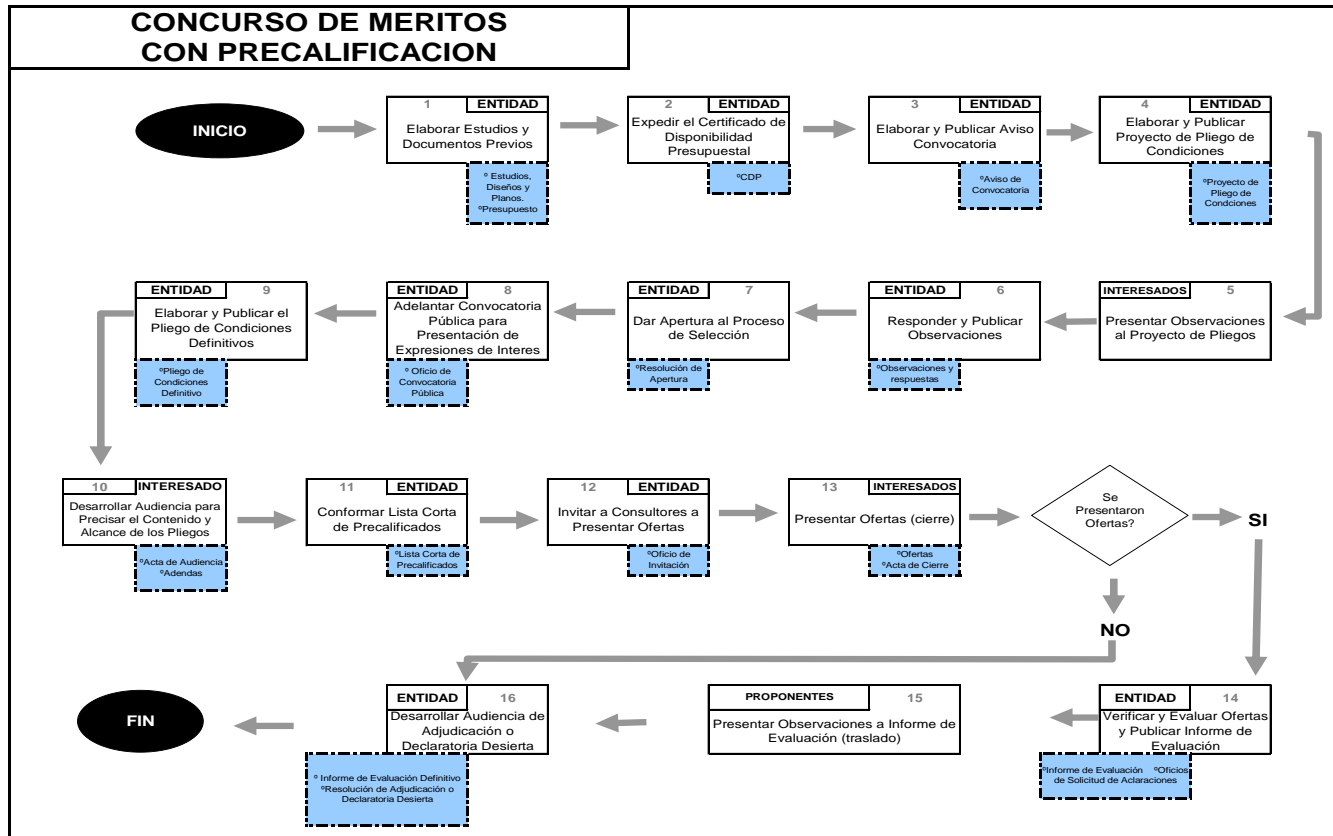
CONCURSO DE MERITOS CON PRECALIFICACION

INICIO

1 ENTIDAD
Elaborar Estudios y Documentos Previos
º Estudios, Diseños y Planos.
ºPresupuesto

2 ENTIDAD
Expedir el Certificado de Disponibilidad Presupuestal
ºCDP

3 ENTIDAD
Elaborar y Publicar Aviso Convocatoria
ºAviso de Convocatoria

4 ENTIDAD
Elaborar y Publicar Proyecto de Pliego de Condiciones
ºProyecto de Pliego de Condciones

INTERESADOS 5
Presentar Observaciones al Proyecto de Pliegos

ENTIDAD 6
Responder y Publicar Observaciones
ºObservaciones y respuestas

ENTIDAD 7
Dar Apertura al Proceso de Selección
ºResolución de Apertura

ENTIDAD 8
Adelantar Convocatoria Pública para Presentación de Expresiones de Interes
º Oficio de Convocatoria Pública

ENTIDAD 9
Elaborar y Publicar el Pliego de Condiciones Definitivos
ºPliego de Condiciones Definitivo

10 INTERESADO
Desarrollar Audiencia para Precisar el Contenido y Alcance de los Pliegos
ºActa de Audiencia
ºAdendas

11 ENTIDAD
Conformar Lista Corta de Precalificados
ºLista Corta de Precalificados

12 ENTIDAD
Invitar a Consultores a Presentar Ofertas
ºOficio de Invitación

13 INTERESADOS
Presentar Ofertas (cierre)
ºOfertas
ºActa de Cierre

Se Presentaron Ofertas?

SI

NO

ENTIDAD 14
Verificar y Evaluar Ofertas y Publicar Informe de Evaluación
ºInforme de Evaluación ºOficios de Solicitud de Aclaraciones

PROPONENTES 15
Presentar Observaciones a Informe de Evaluación (traslado)

ENTIDAD 16
Desarrollar Audiencia de Adjudicación o Declaratoria Desierta
º Informe de Evaluación Definitivo
ºResolución de Adjudicación o Declaratoria Desierta

FIN